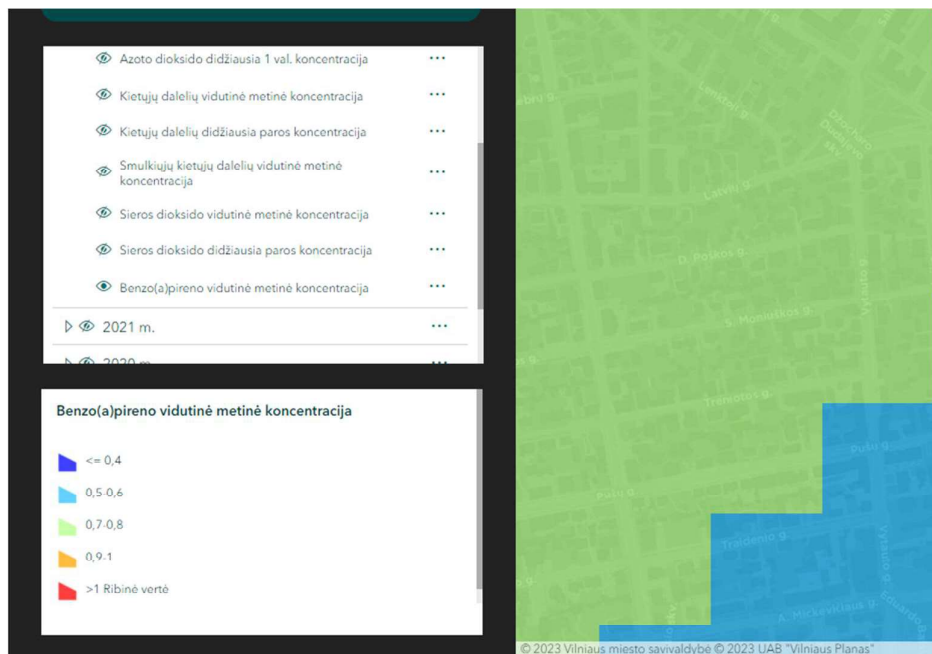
Azoto dioksido didžiausia 1 val. koncentracija ···

Kietųjų dalelių vidutinė metinė koncentracija ···

Kietųjų dalelių didžiausia paros koncentracija ···

Smulkiųjų kietųjų dalelių vidutinė metinė koncentracija ···

Sieros dioksido vidutinė metinė koncentracija ···

Sieros dioksido didžiausia paros koncentracija ···

Benzo(a)pireno vidutinė metinė koncentracija ···

2021 m. ···

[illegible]

Benzo(a)pireno vidutinė metinė koncentracija

<= 0,4

0,5-0,6

0,7-0,8

0,9-1

>1 Ribinė vertė

Latvių g.

D. Poškos g.

S. Moniuškos g.

Trinapolio g.

Pušų g.

Traidenio g.

A. Mickevičiaus g.

Eduardo g.

Vytauto g.

© 2023 Vilniaus miesto savivaldybė © 2023 UAB "Vilniaus Planas"